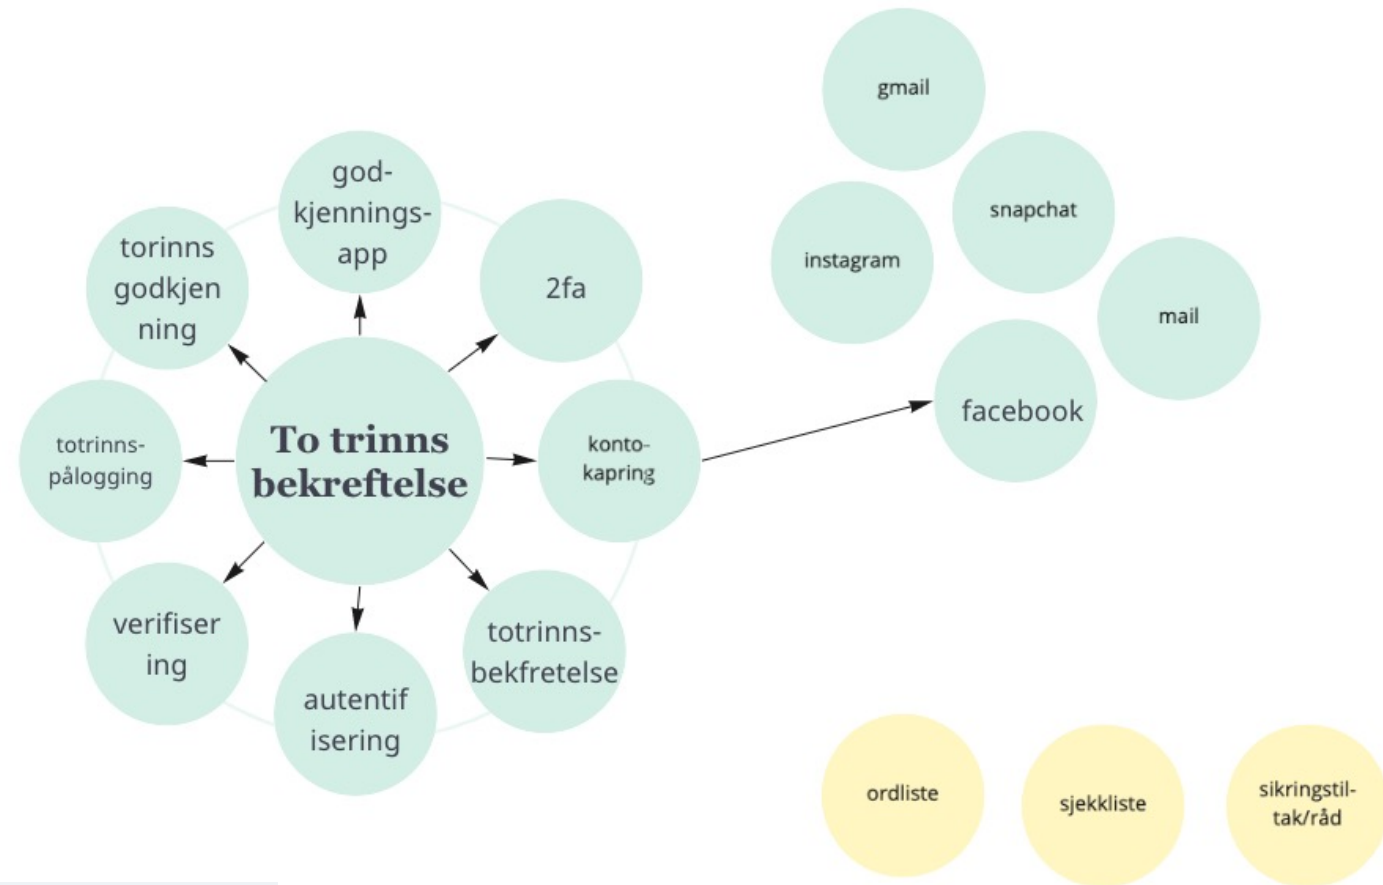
gmail

god-kjennings-app

snapchat

instagram

torinns godkjen ning

2fa

mail

To trinns bekreftelse

totrinns-pålogging

konto-kapring

facebook

verifiser ing

totrinns-bekfretelse

autentif isering

ordliste

sjekkliste

sikringstil-tak/råd